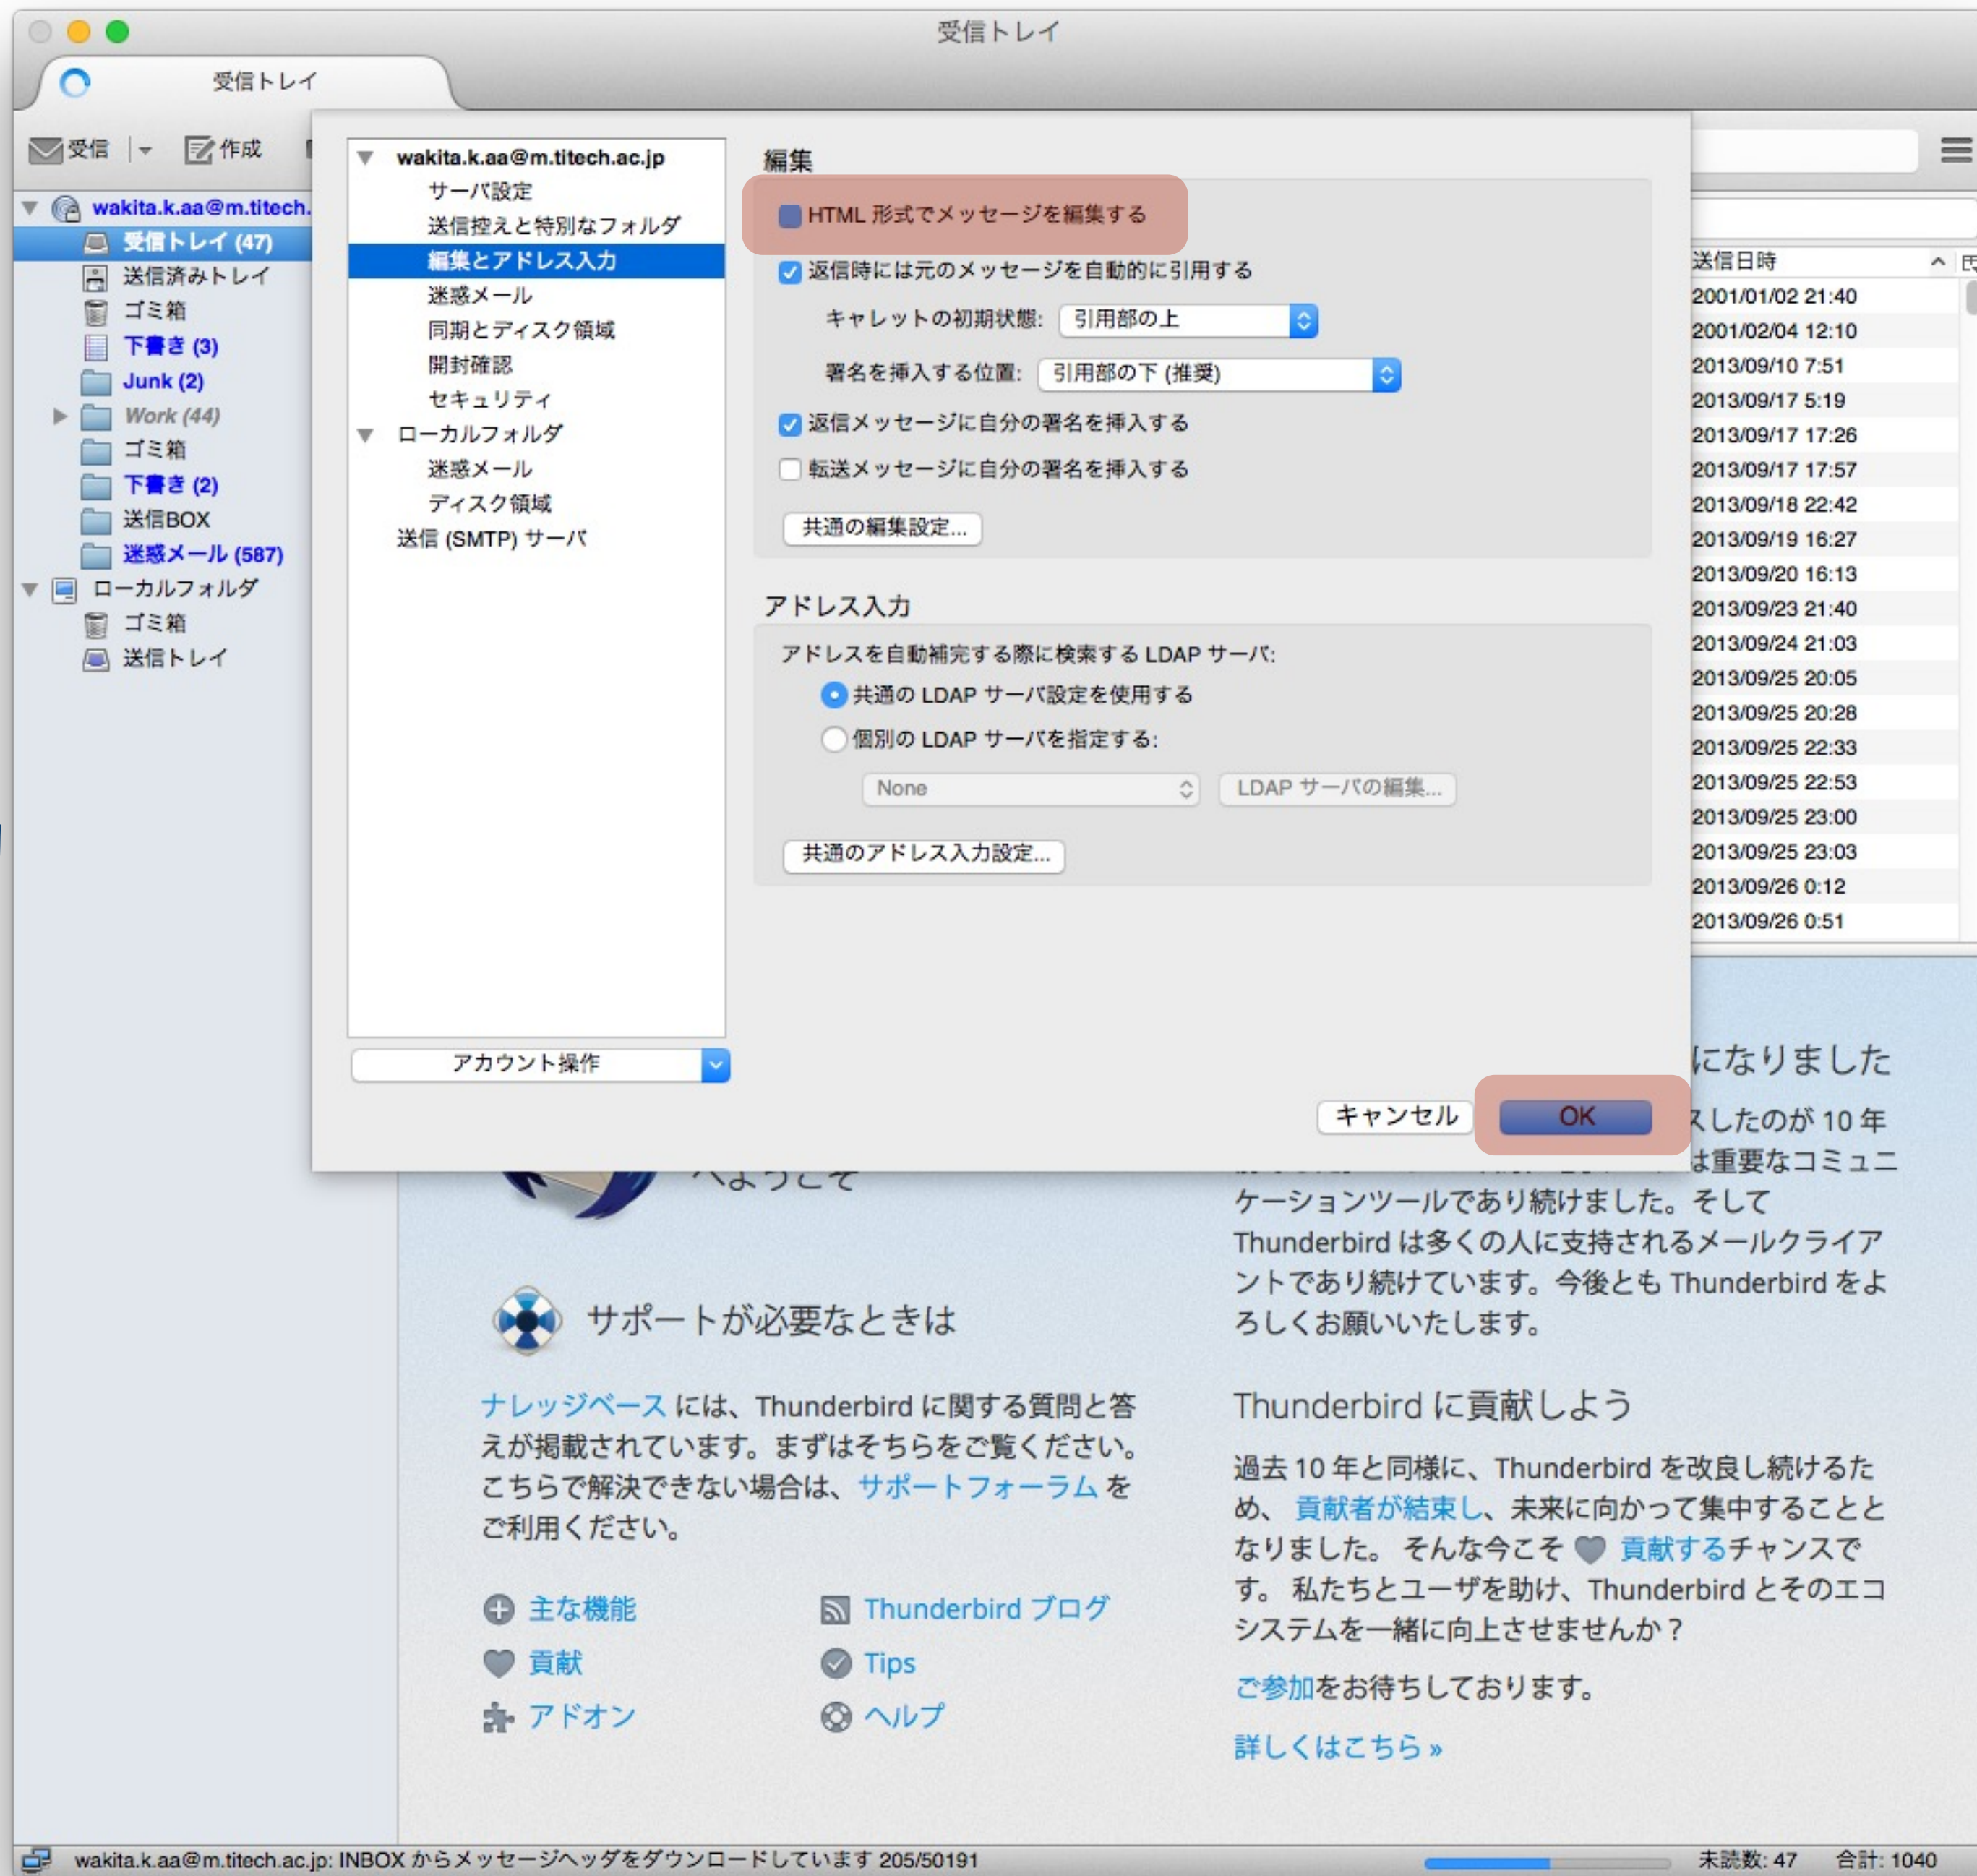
受信トレイ

受信トレイ

受信 | 作成

wakita.k.aa@m.titech.
受信トレイ (47)
送信済みトレイ
ゴミ箱
下書き (3)
Junk (2)
Work (44)
ゴミ箱
下書き (2)
送信BOX
迷惑メール (587)
ローカルフォルダ
ゴミ箱
送信トレイ

wakita.k.aa@m.titech.ac.jp
サーバ設定
送信控えと特別なフォルダ
編集とアドレス入力
迷惑メール
同期とディスク領域
開封確認
セキュリティ
ローカルフォルダ
迷惑メール
ディスク領域
送信 (SMTP) サーバ

アカウント操作

編集
HTML 形式でメッセージを編集する
返信時には元のメッセージを自動的に引用する
キャレットの初期状態: 引用部の上
署名を挿入する位置: 引用部の下 (推奨)
返信メッセージに自分の署名を挿入する
転送メッセージに自分の署名を挿入する
共通の編集設定...

アドレス入力
アドレスを自動補完する際に検索する LDAP サーバ:
共通の LDAP サーバ設定を使用する
個別の LDAP サーバを指定する:
None
LDAP サーバの編集...
共通のアドレス入力設定...

キャンセル
OK

送信日時
2001/01/02 21:40
2001/02/04 12:10
2013/09/10 7:51
2013/09/17 5:19
2013/09/17 17:26
2013/09/17 17:57
2013/09/18 22:42
2013/09/19 16:27
2013/09/20 16:13
2013/09/23 21:40
2013/09/24 21:03
2013/09/25 20:05
2013/09/25 20:28
2013/09/25 22:33
2013/09/25 22:53
2013/09/25 23:00
2013/09/25 23:03
2013/09/26 0:12
2013/09/26 0:51

になりました
したのが 10 年
は重要なコミュニ
ケーションツールであり続けました。そして Thunderbird は多くの人に支持されるメールクライアントであり続けています。今後とも Thunderbird をよろしくお願いいたします。

へようこそ

サポートが必要なときは

ナレッジベース には、Thunderbird に関する質問と答えが掲載されています。まずはそちらをご覧ください。こちらで解決できない場合は、サポートフォーラム をご利用ください。

主な機能
貢献
アドオン
Thunderbird ブログ
Tips
ヘルプ

Thunderbird に貢献しよう

過去 10 年と同様に、Thunderbird を改良し続けるため、 貢献者が結束し、未来に向かって集中することとなりました。 そんな今こそ 貢献するチャンスです。 私たちとユーザを助け、Thunderbird とそのエコシステムを一緒に向上させませんか？

ご参加をお待ちしております。

詳しくはこちら »

wakita.k.aa@m.titech.ac.jp: INBOX からメッセージヘッダをダウンロードしています 205/50191
未読数: 47 合計: 1040